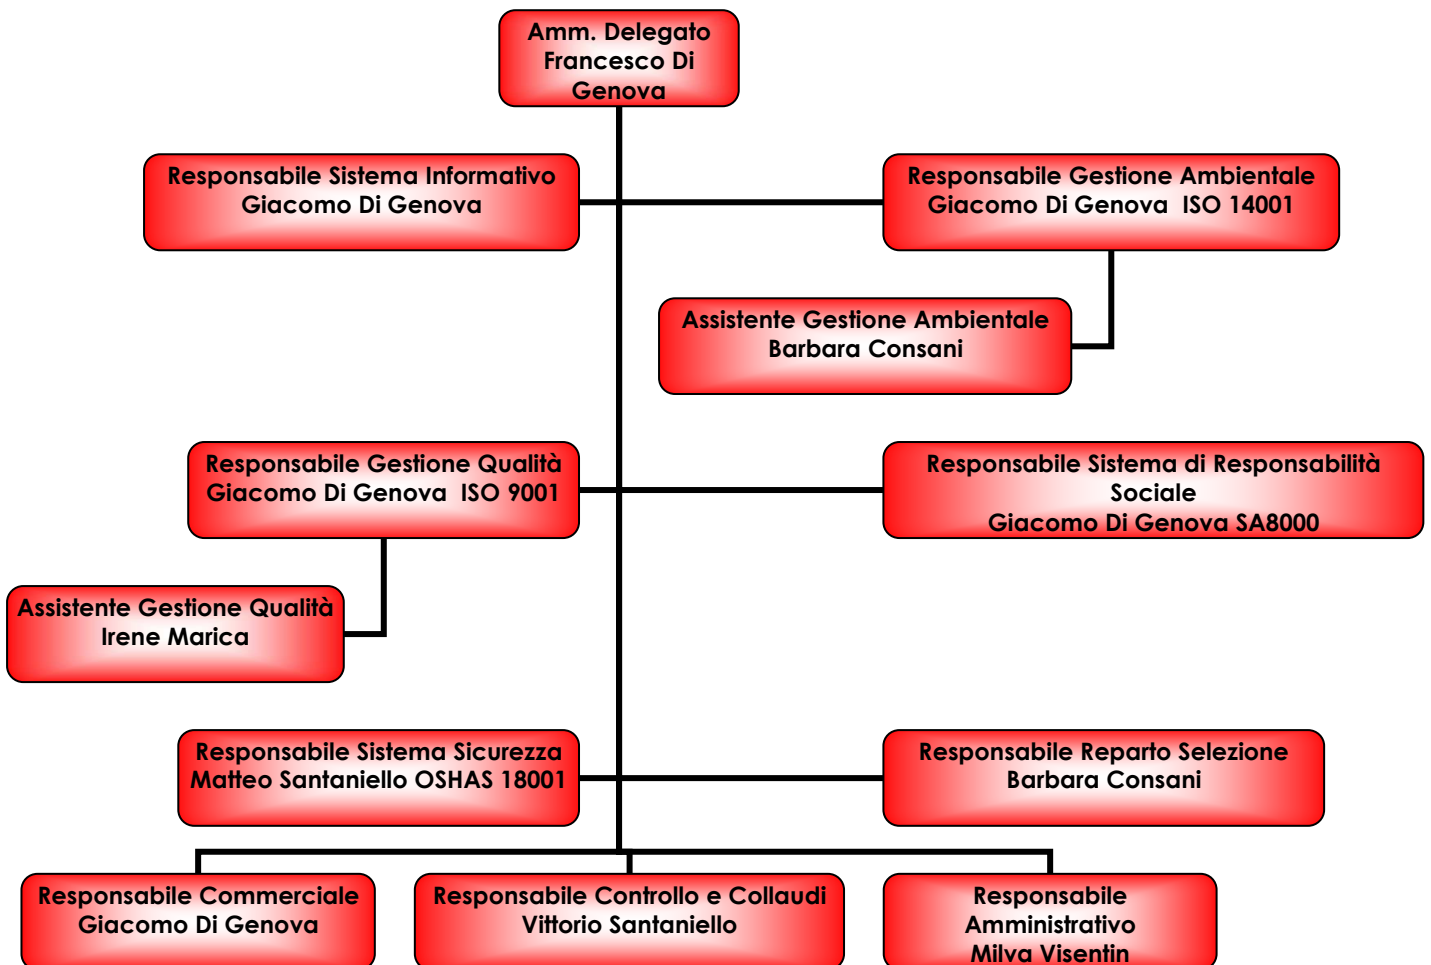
Amm. Delegato
Francesco Di Genova

Responsabile Sistema Informativo
Giacomo Di Genova

Responsabile Gestione Ambientale
Giacomo Di Genova ISO 14001

Assistente Gestione Ambientale
Barbara Consani

Responsabile Gestione Qualità
Giacomo Di Genova ISO 9001

Responsabile Sistema di Responsabilità Sociale
Giacomo Di Genova SA8000

Assistente Gestione Qualità
Irene Marica

Responsabile Sistema Sicurezza
Matteo Santaniello OSHAS 18001

Responsabile Reparto Selezione
Barbara Consani

Responsabile Commerciale
Giacomo Di Genova

Responsabile Controllo e Collaudi
Vittorio Santaniello

Responsabile Amministrativo
Milva Visentin